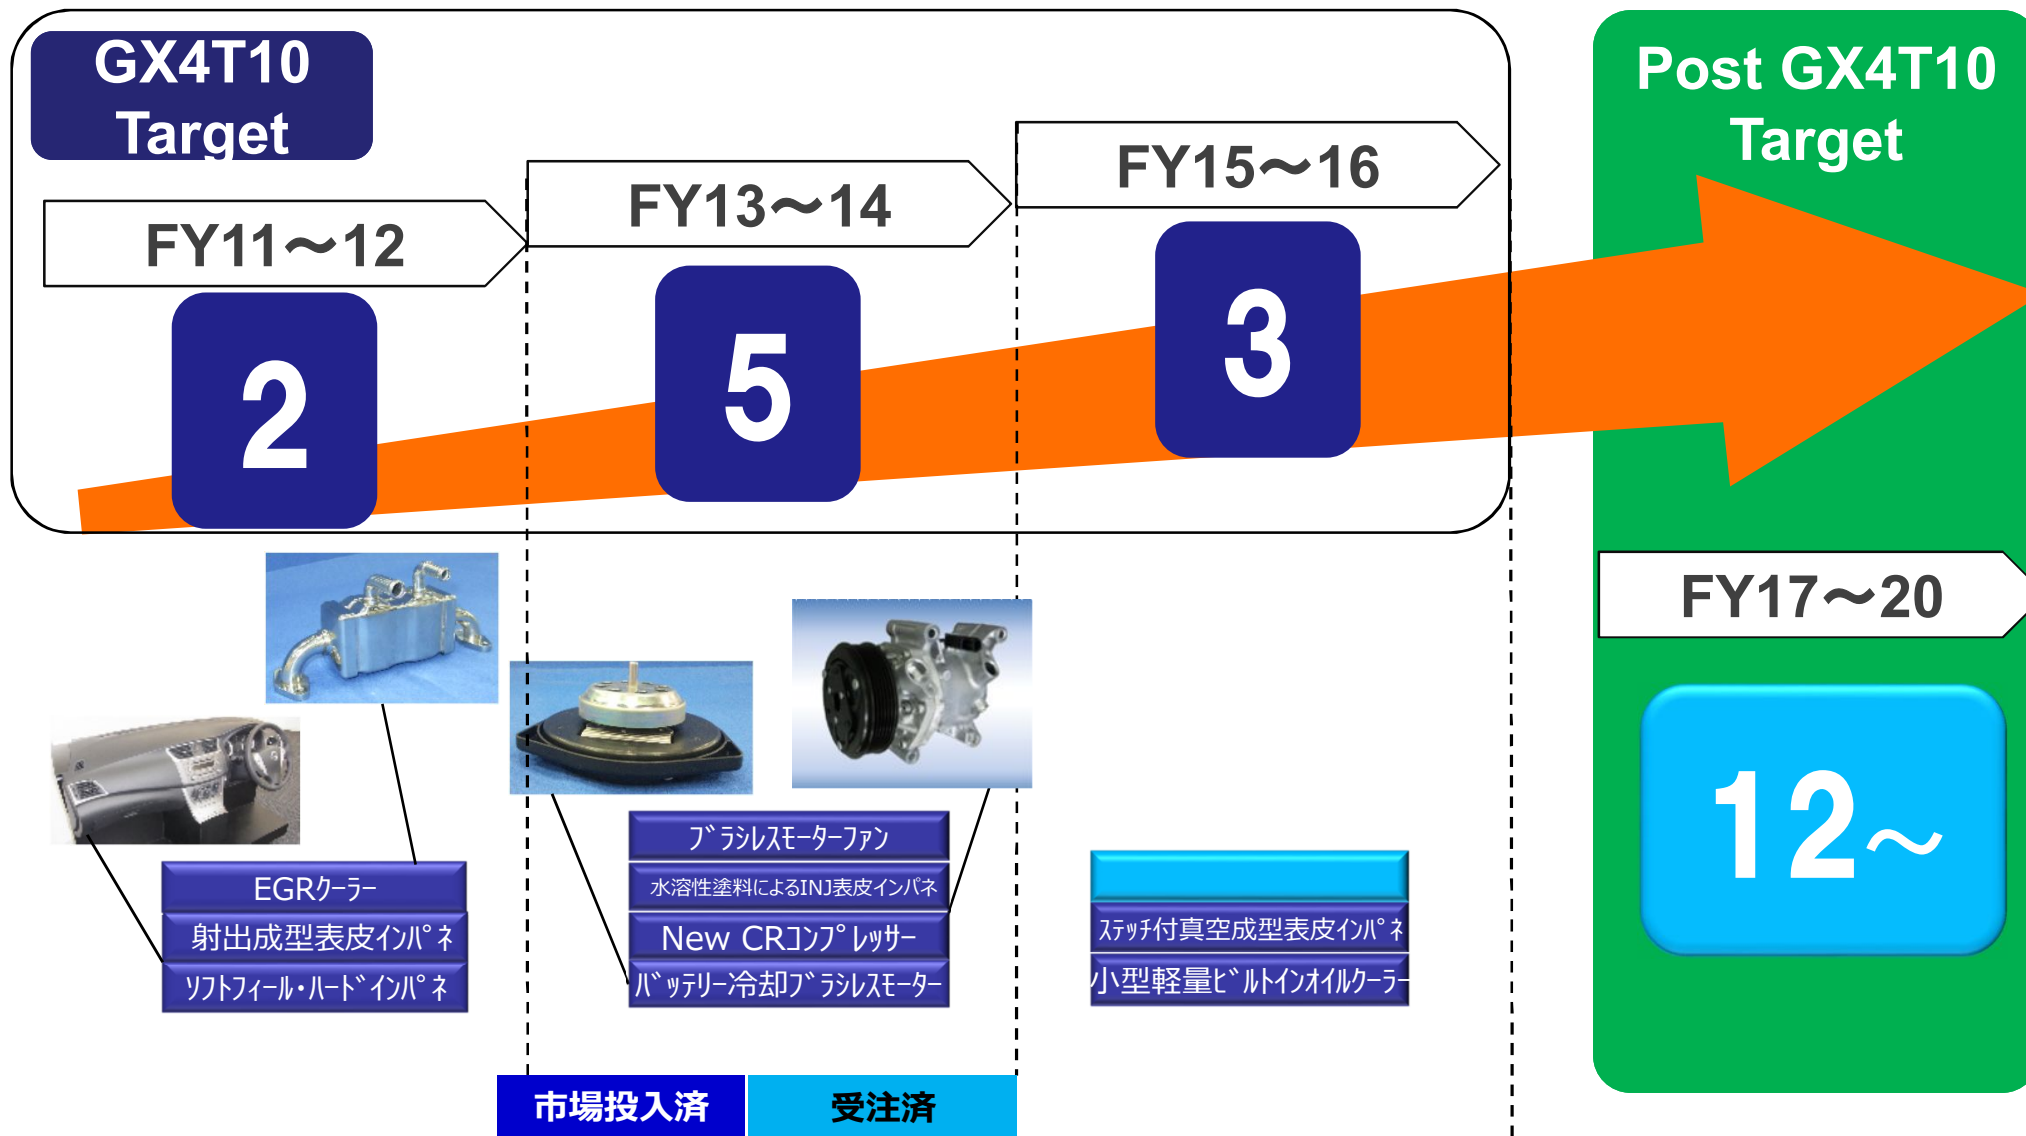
GX4T10 Target

FY11～12

2

FY13～14

5

FY15～16

3

Post GX4T10 Target

FY17～20

12～

EGRｸｰﾗｰ
射出成型表皮ｲﾝﾊﾟﾈ
ｿﾌﾄﾌｨｰﾙ･ﾊｰﾄﾞｲﾝﾊﾟﾈ

ﾌﾞﾗｼﾚｽﾓｰﾀｰﾌｧﾝ
水溶性塗料によるINJ表皮インパネ
New CRｺﾝﾌﾟﾚｯｻｰ
ﾊﾞｯﾃﾘｰ冷却ﾌﾞﾗｼﾚｽﾓｰﾀｰ

ｽﾃｯﾁ付真空成型表皮ｲﾝﾊﾟﾈ
小型軽量ﾋﾞﾙﾄｲﾝｵｲﾙｸｰﾗｰ

市場投入済
受注済